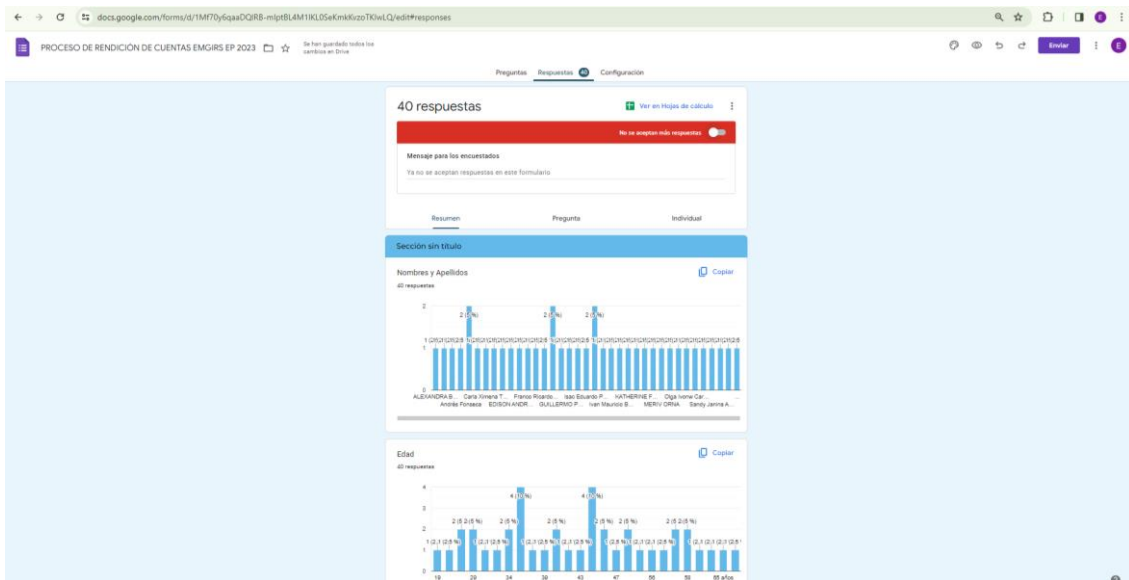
docs.google.com/forms/d/1Mf70y6qaaDQIR8-mlptBL4M1IKL0SeKmkKvzoTKIwLQ/edit#responses

PROCESO DE RENDICIÓN DE CUENTAS EMGIRS EP 2023

Se han guardado todos los cambios en Drive

Enviar

Preguntas Respuestas 40 Configuración

40 respuestas

Ver en Hojas de cálculo

No se aceptan más respuestas

Mensaje para los encuestados

Ya no se aceptan respuestas en este formulario

Resumen Pregunta Individual

Sección sin título

Nombres y Apellidos

Copiar

40 respuestas

2 (5 %) 2 (5 %) 2 (5 %)

ALEXANDRA B... Carla Ximena T... Franco Ricardo... Isac Eduardo P... KATHERINE F... Olga Ivone Car...
Andrés Fonseca EDISON ANDR... GUILLERMO P... Ivan Mauricio B... MERIV ORNA Sandy Janina A...

Edad

Copiar

40 respuestas

4 (10 %) 4 (10 %)

2 (5 %) 2 (5 %) 2 (5 %) 2 (5 %) 2 (5 %) 2 (5 %) 2 (5 %) 2 (5 %)

19 29 34 39 43 47 56 58 65 años